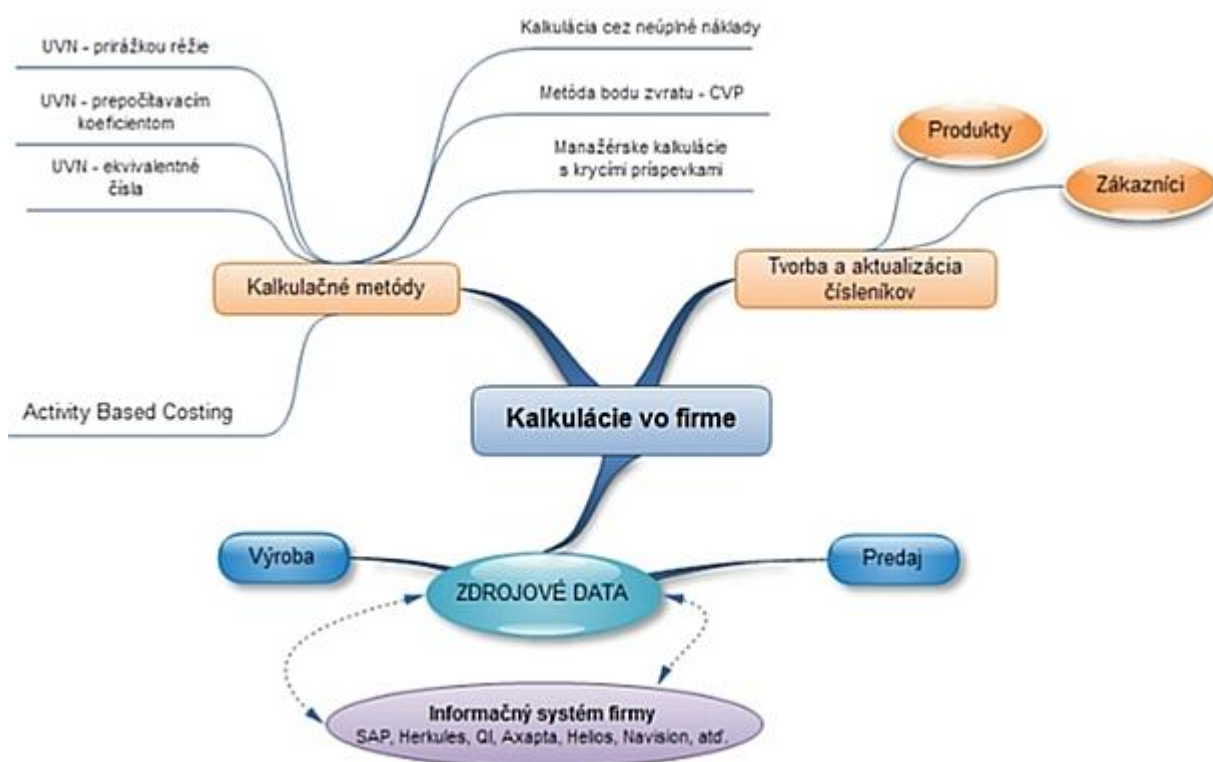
UVN - prirážkou réžie

UVN - prepočítavacím koeficientom

UVN - ekvivalentné čísla

Kalkulácia cez neúplné náklady

Metóda bodu zvratu - CVP

Manažérske kalkulácie s krycími príspevkami

Produkty

Zákazníci

Kalkulačné metódy

Tvorba a aktualizácia číselníkov

Activity Based Costing

Kalkulácie vo firme

Výroba

Predaj

ZDROJOVÉ DATA

Informačný systém firmy
SAP, Herkules, QI, Axapta, Helios, Navision, atď.